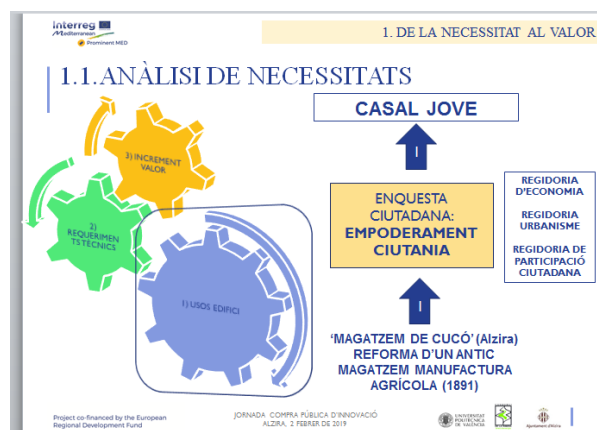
Interreg Mediterranean Prominent MED

1. DE LA NECESSITAT AL VALOR

1.1. ANÀLISI DE NECESSITATS

3) INCREMENT VALOR

2) REQUERIMENTS TÈCNICS

1) USOS EDIFICI

CASAL JOVE

ENQUESTA CIUTADANA: EMPODERAMENT CIUTANIA

REGIDORIA D'ECONOMIA

REGIDORIA URBANISME

REGIDORIA DE PARTICIPACIÓ CIUTADANA

'MAGATZEM DE CUCÓ' (Alzira) REFORMA D'UN ANTIC MAGATZEM MANUFACTURA AGRÍCOLA (1891)

Project co-financed by the European Regional Development Fund

JORNADA COMPRA PÚBLICA D'INNOVACIÓ ALZIRA, 2 FEBRER DE 2019

UNIVERSITAT POLITÈCNICA DE VALÈNCIA

Ajuntament d'Alzira